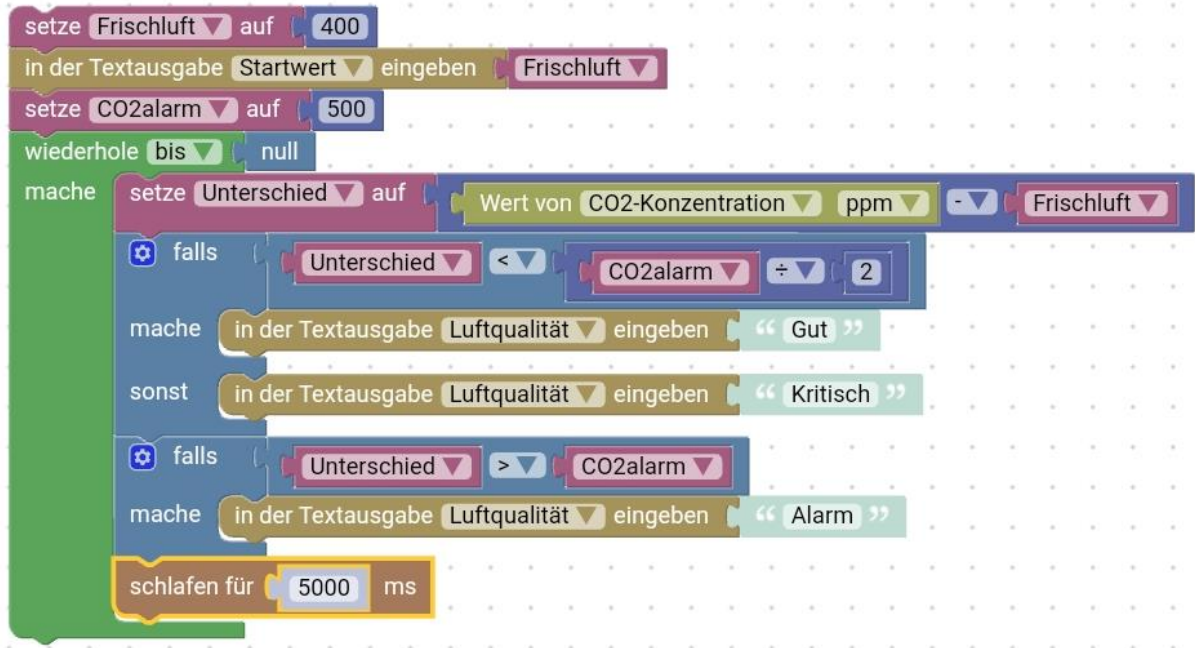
setze Frischluft ▼ auf 400
in der Textausgabe Startwert ▼ eingeben Frischluft ▼
setze CO2alarm ▼ auf 500
wiederhole bis ▼ null
mache setze Unterschied ▼ auf Wert von CO2-Konzentration ▼ ppm ▼ - ▼ Frischluft ▼
falls Unterschied ▼ < ▼ CO2alarm ▼ ÷ ▼ 2
mache in der Textausgabe Luftqualität ▼ eingeben “ Gut ”
sonst in der Textausgabe Luftqualität ▼ eingeben “ Kritisch ”
falls Unterschied ▼ > ▼ CO2alarm ▼
mache in der Textausgabe Luftqualität ▼ eingeben “ Alarm ”
schlafen für 5000 ms